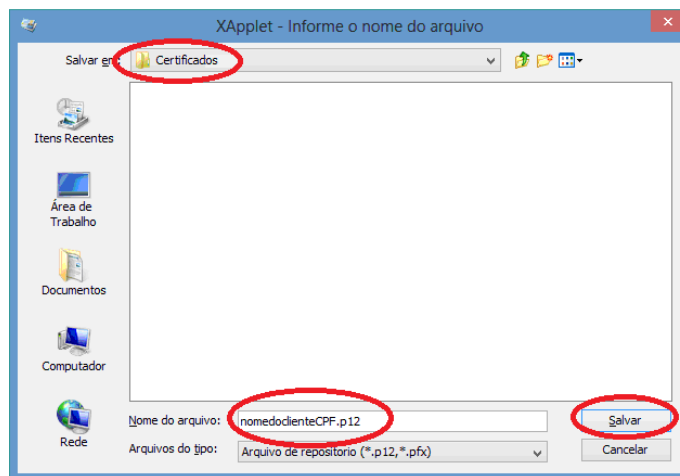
XApplet - Informe o nome do arquivo

Salvar em: Certificados

Itens Recentes

Área de Trabalho

Documentos

Computador

Rede

Nome do arquivo: nomedoclienteCPF.p12

Arquivos do tipo: Arquivo de repositorio (*.p12,*.pfx)

Salvar

Cancelar